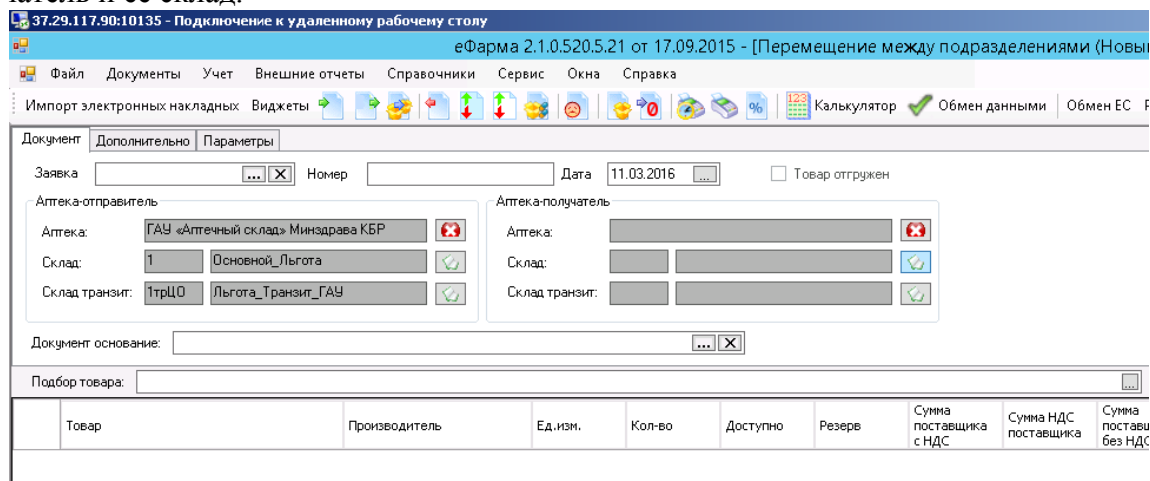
катель и ее склад.
37.29.117.90:10135 - Подключение к удаленному рабочему столу
еФарма 2.1.0.520.5.21 от 17.09.2015 - [Перемещение между подразделениями (Новы
Файл Документы Учет Внешние отчеты Справочники Сервис Окна Справка
Импорт электронных накладных Виджеты Калькулятор Обмен данными Обмен ЕС
Документ Дополнительно Параметры
Заявка ... X Номер Дата 11.03.2016 ... Товар отгружен
Аптека-отправитель
Аптека: ГАУ «Аптечный склад» Минздрава КБР
Склад: 1 Основной_Льгота
Склад транзит: 1трЦО Льгота_Транзит_ГАУ
Аптека-получатель
Аптека:
Склад:
Склад транзит:
Документ основание: ... X
Подбор товара: ...

| | Товар | Производитель | Ед.изм. | Кол-во | Доступно | Резерв | Сумма поставщика с НДС | Сумма НДС поставщика | Сумма постав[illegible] без НД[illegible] |
|---|---|---|---|---|---|---|---|---|---|